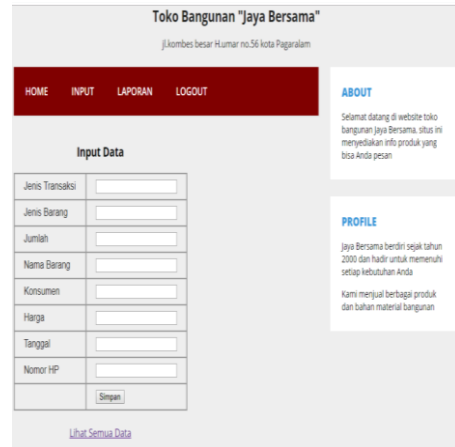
Toko Bangunan "Jaya Bersama"

Jl.kombes besar H.umar no.56 kota Pagaralam

HOME INPUT LAPORAN LOGOUT

Input Data

| Jenis Transaksi | |
|---|---|
| Jenis Barang | |
| Jumlah | |
| Nama Barang | |
| Konsumen | |
| Harga | |
| Tanggal | |
| Nomor HP | |
| | Simpan |

Lihat Semua Data

ABOUT

Selamat datang di website toko bangunan Jaya Bersama, situs ini menyediakan info produk yang bisa Anda pesan

PROFILE

Jaya Bersama berdiri sejak tahun 2000 dan hadir untuk memenuhi setiap kebutuhan Anda

Kami menjual berbagai produk dan bahan material bangunan